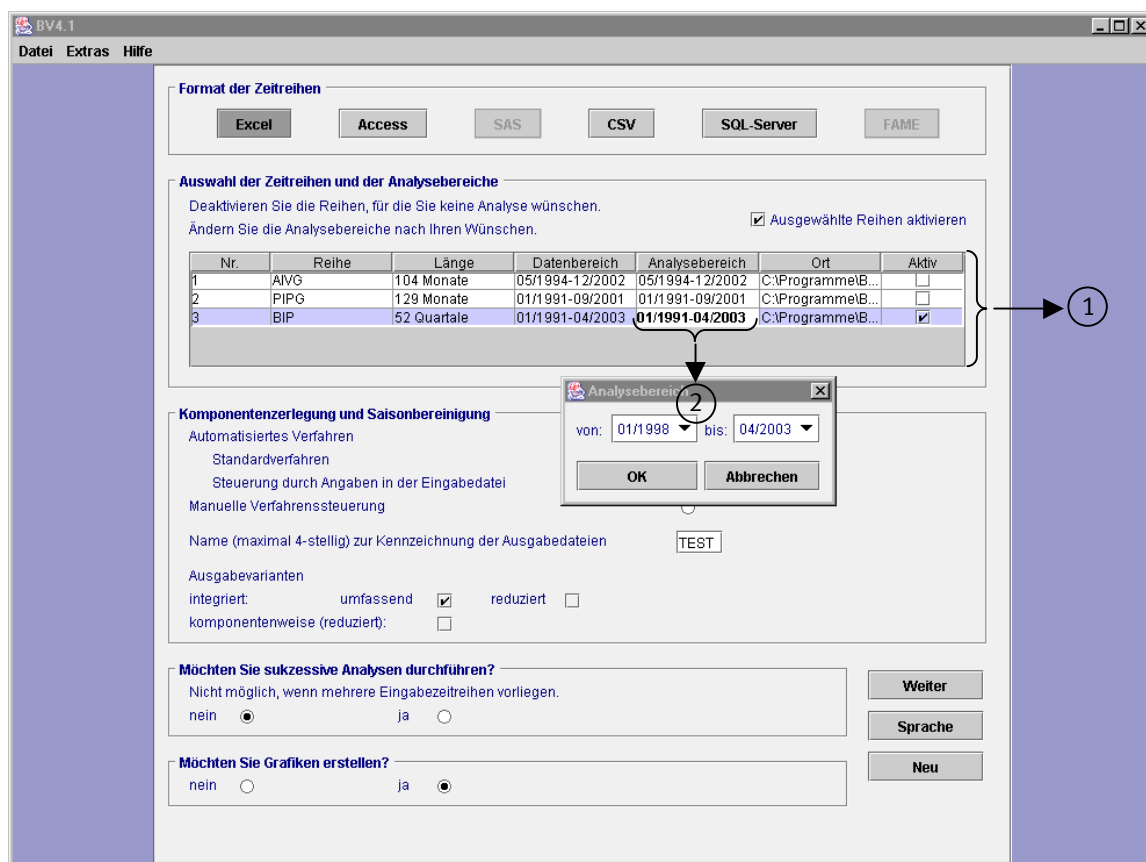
BV4.1

Datei Extras Hilfe

Format der Zeitreihen

Excel Access SAS CSV SQL-Server FAME

Auswahl der Zeitreihen und der Analysebereiche

Deaktivieren Sie die Reihen, für die Sie keine Analyse wünschen.

Ändern Sie die Analysebereiche nach Ihren Wünschen.

Ausgewählte Reihen aktivieren

| Nr. | Reihe | Länge | Datenbereich | Analysebereich | Ort | Aktiv |
|---|---|---|---|---|---|---|
| 1 | AIVG | 104 Monate | 05/1994-12/2002 | 05/1994-12/2002 | C:\Programme\B... | ☐ |
| 2 | PIPG | 129 Monate | 01/1991-09/2001 | 01/1991-09/2001 | C:\Programme\B... | ☐ |
| 3 | BIP | 52 Quartale | 01/1991-04/2003 | 01/1991-04/2003 | C:\Programme\B... | ☑ |

1

Analysebereich

2

von: 01/1998 bis: 04/2003

OK Abbrechen

Komponentenzerlegung und Saisonbereinigung

Automatisiertes Verfahren

Standardverfahren

Steuerung durch Angaben in der Eingabedatei

Manuelle Verfahrenssteuerung

Name (maximal 4-stellig) zur Kennzeichnung der Ausgabedateien TEST

Ausgabevarianten

integriert: umfassend reduziert

komponentenweise (reduziert):

Möchten Sie sukzessive Analysen durchführen?

Nicht möglich, wenn mehrere Eingabezeitreihen vorliegen.

nein ja

Möchten Sie Grafiken erstellen?

nein ja

Weiter

Sprache

Neu